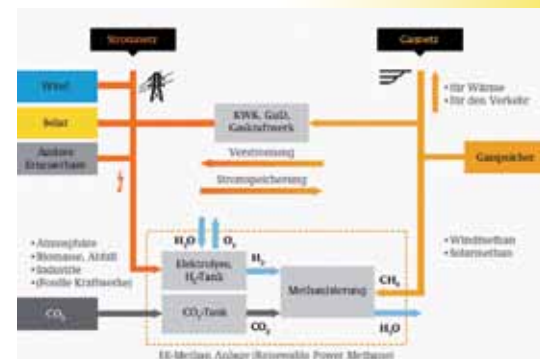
Stromnetz

Gasnetz

Wind

Solar

Andere Erneuerbare

KWK, GuD, Gaskraftwerk

Verstromung

Stromspeicherung

• für Wärme
• für den Verkehr

Gasspeicher

• Atmosphäre
• Biomasse, Abfall
• Industrie
• (fossile Kraftwerke)

$H_2O$

$O_2$

Elektrolyse, $H_2$-Tank

$H_2$

Methanisierung

$CH_4$

• Windmethan
• Solarmethan

$CO_2$

$CO_2$-Tank

$CO_2$

$H_2O$

EE-Methan-Anlage (Renewable Power Methane)